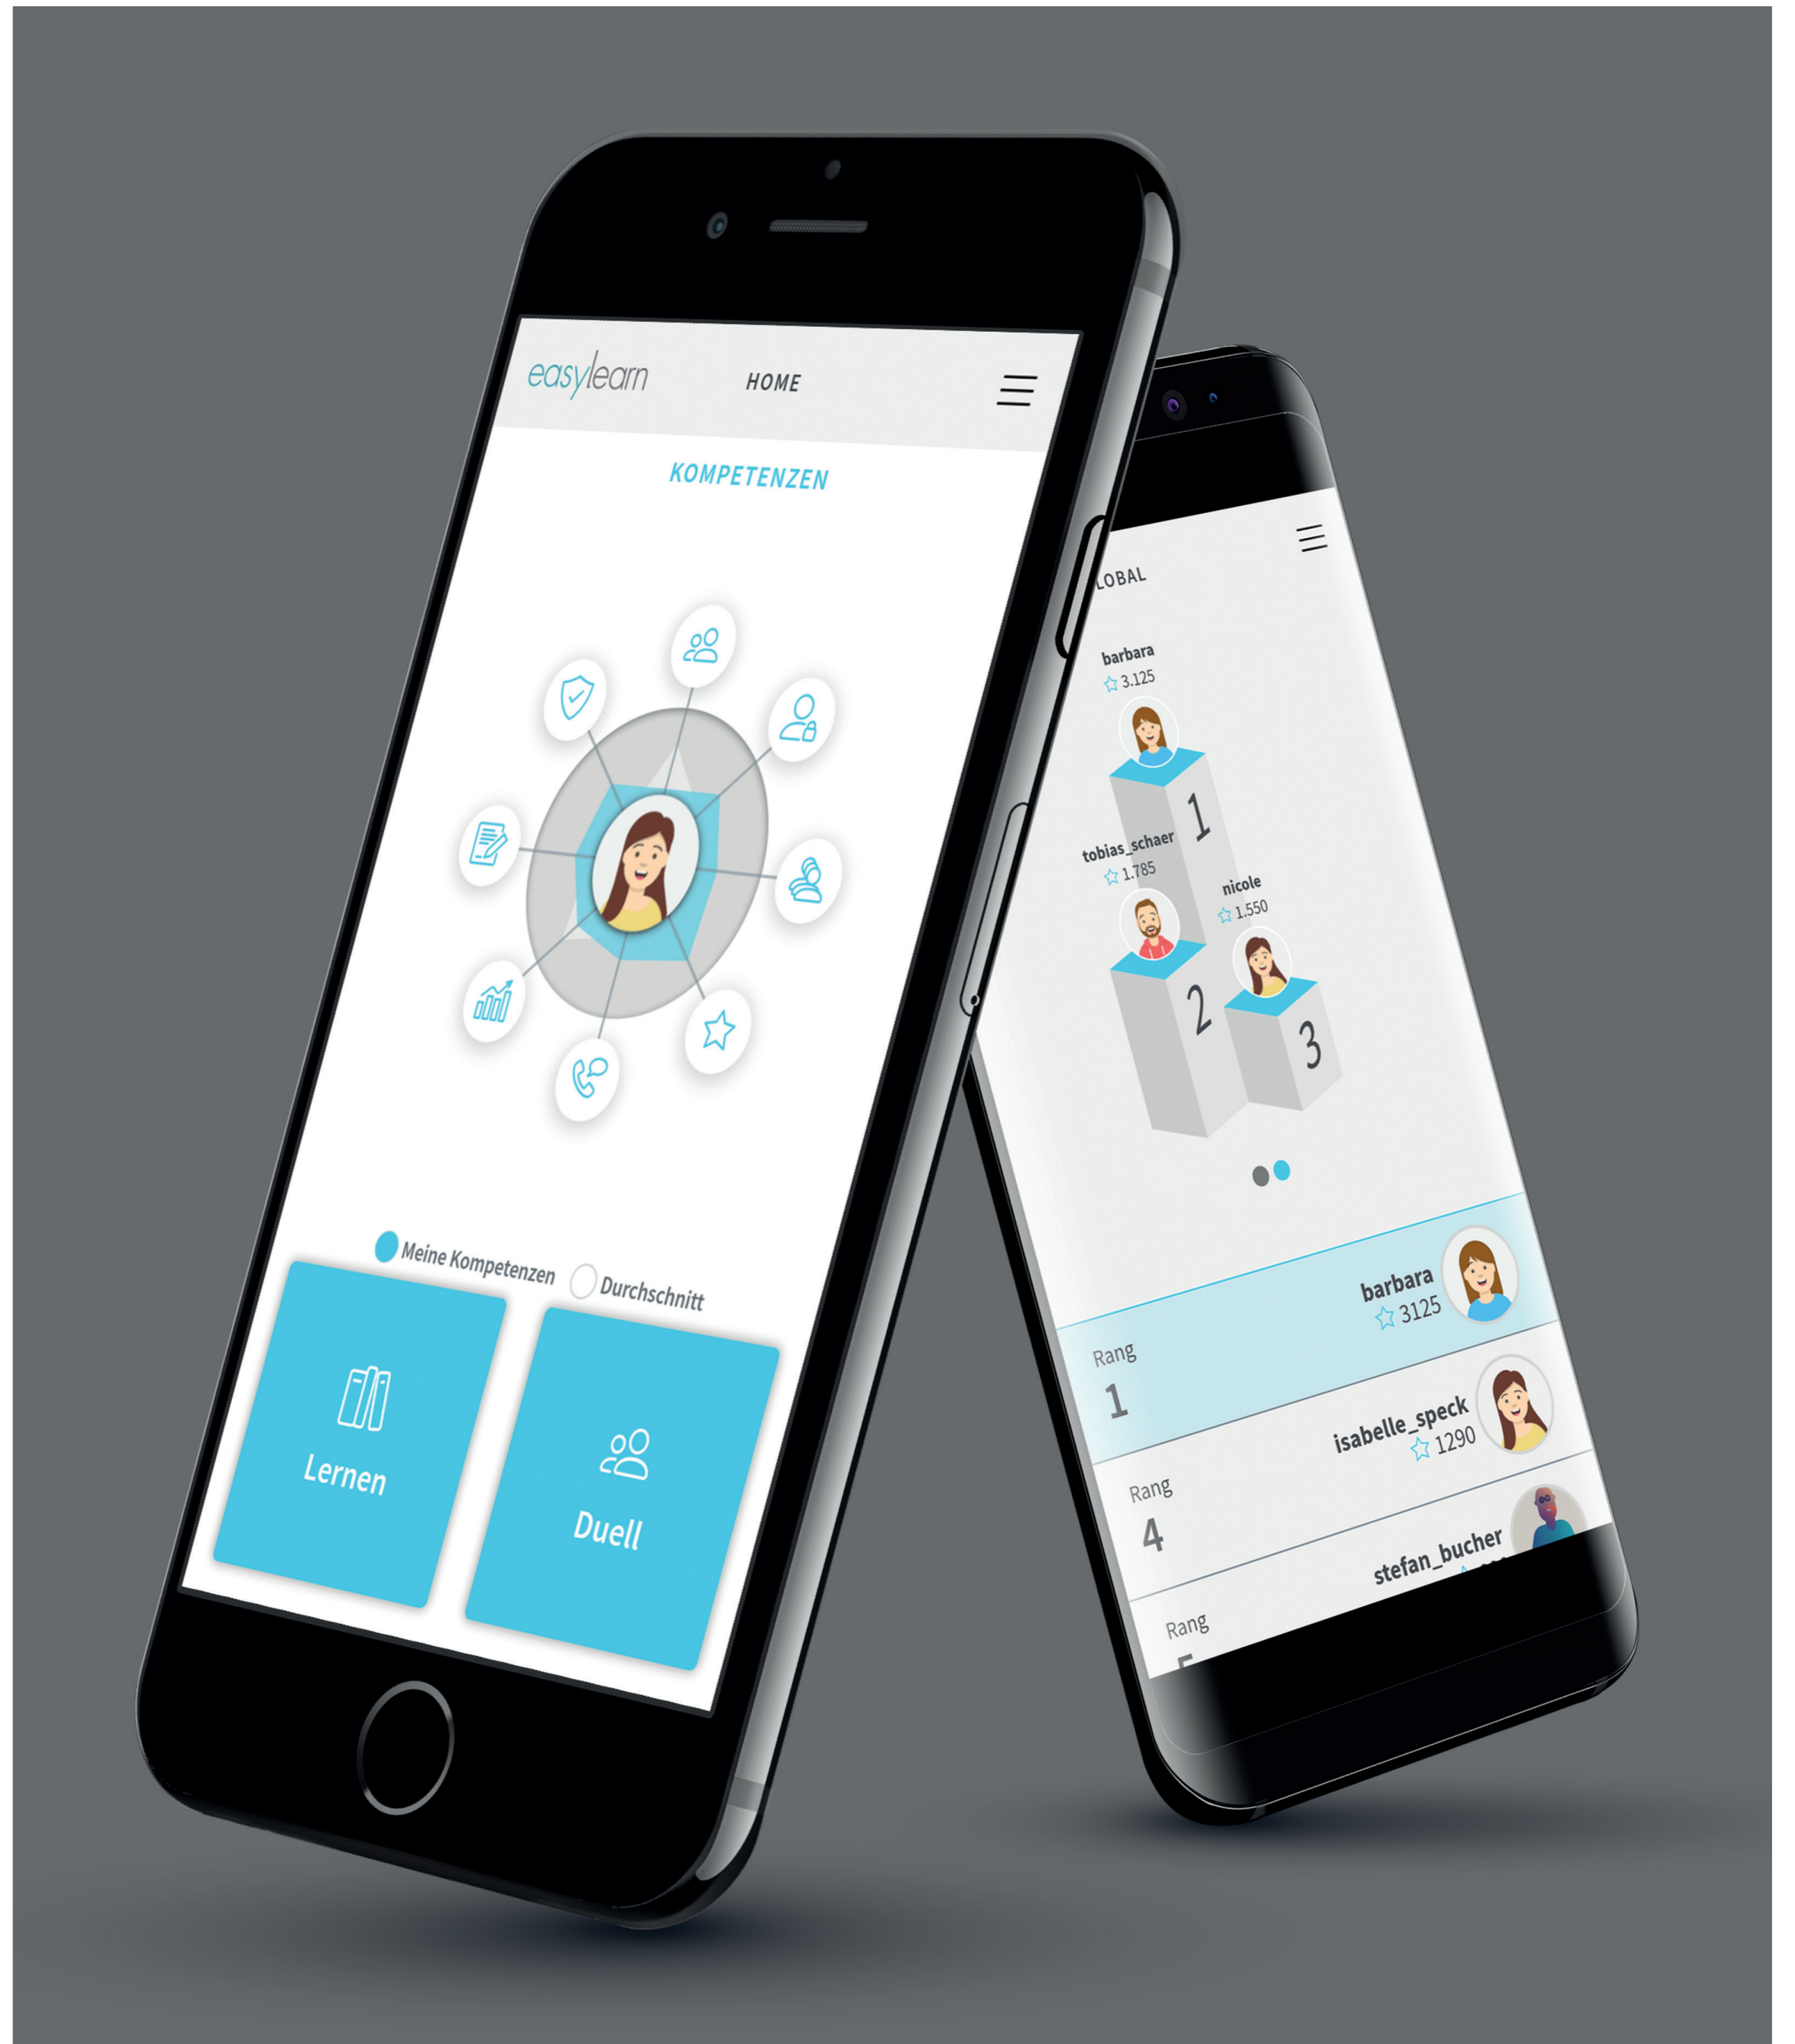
easylearn

HOME

KOMPETENZEN

Meine Kompetenzen

Durchschnitt

Lernen

Duell

LOBAL

barbara
3.125

1

tobias_schaer
1.785

nicole
1.550

2

3

barbara
3125

Rang
1

isabelle_speck
1290

Rang
4

stefan_bucher

Rang
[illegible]